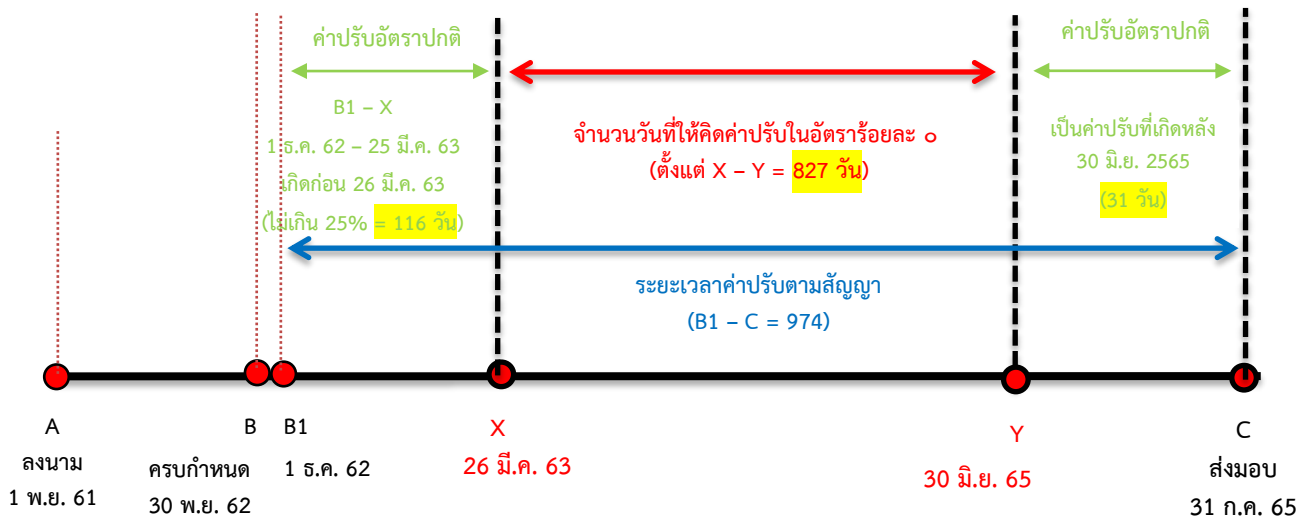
ค่าปรับอัตราปกติ

B1 – X
1 ธ.ค. 62 – 25 มี.ค. 63
เกิดก่อน 26 มี.ค. 63
(ไม่เกิน 25% = 116 วัน)

จำนวนวันที่ให้คิดค่าปรับในอัตราร้อยละ ๐
(ตั้งแต่ X – Y = 827 วัน)

ค่าปรับอัตราปกติ

เป็นค่าปรับที่เกิดหลัง
30 มิ.ย. 2565
(31 วัน)

ระยะเวลาค่าปรับตามสัญญา
(B1 – C = 974)

A
ลงนาม
1 พ.ย. 61

B
ครบกำหนด
30 พ.ย. 62

B1
1 ธ.ค. 62

X
26 มี.ค. 63

Y
30 มิ.ย. 65

C
ส่งมอบ
31 ก.ค. 65